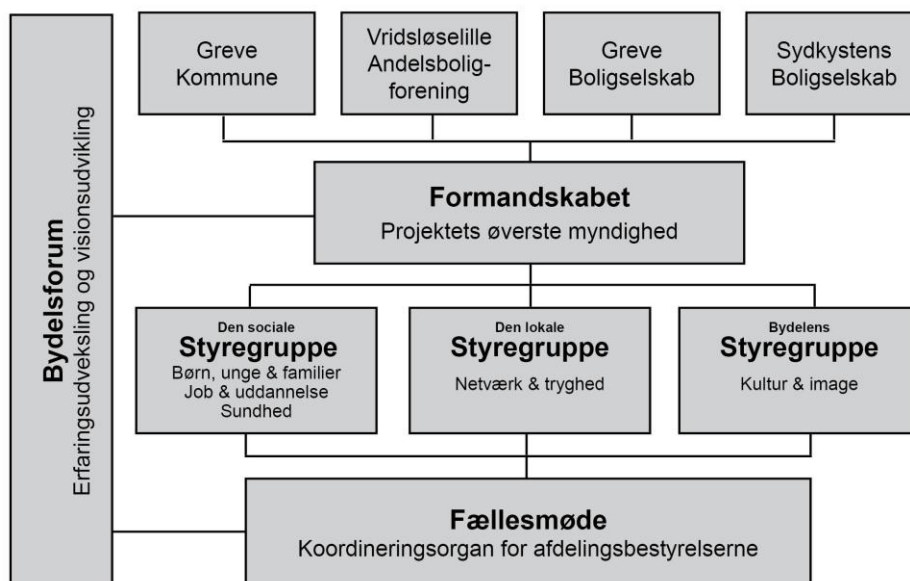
Bydelsforum
Erfaringsudveksling og visionsudvikling

Greve Kommune

Vridsløselille Andelsboligforening

Greve Boligselskab

Sydkystens Boligselskab

Formandskabet
Projektets øverste myndighed

Den sociale
Styregruppe
Børn, unge & familier
Job & uddannelse
Sundhed

Den lokale
Styregruppe
Netværk & tryghed

Bydelens
Styregruppe
Kultur & image

Fællesmøde
Koordineringsorgan for afdelingsbestyrelserne